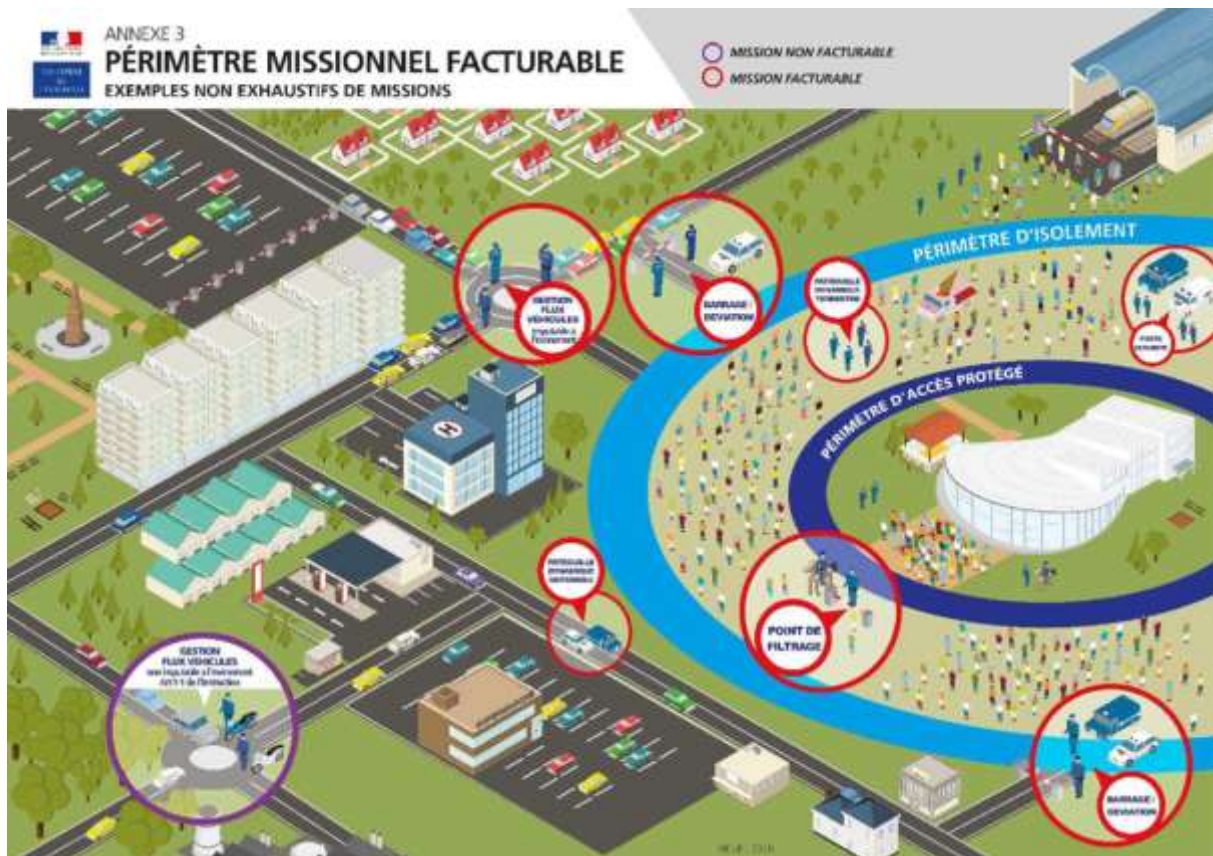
ANNEXE 3
PÉRIMÈTRE MISSIONNEL FACTURABLE
EXEMPLES NON EXHAUSTIFS DE MISSIONS

MISSION NON FACTURABLE
MISSION FACTURABLE

PÉRIMÈTRE D'ISOLEMENT
PÉRIMÈTRE D'ACCÈS PROTÉGÉ

GESTION FLUX VÉHICULES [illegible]

BARRAGE / DÉVIATION

PATROUILLE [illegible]

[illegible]

PATROUILLE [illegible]

POINT DE FILTRAGE

GESTION FLUX VÉHICULES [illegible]

BARRAGE / DÉVIATION